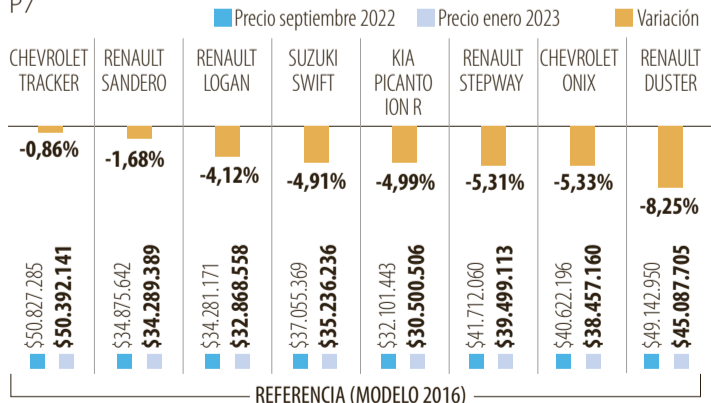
P7

Precio septiembre 2022 Precio enero 2023 Variación

| CHEVROLET TRACKER | RENAULT SANDERO | RENAULT LOGAN | SUZUKI SWIFT | KIA PICANTO ION R | RENAULT STEPWAY | CHEVROLET ONIX | RENAULT DUSTER |
|---|---|---|---|---|---|---|---|
| -0,86% | -1,68% | -4,12% | -4,91% | -4,99% | -5,31% | -5,33% | -8,25% |
| \$50.827.285 | \$34.875.642 | \$34.281.171 | \$37.055.369 | \$32.101.443 | \$41.712.060 | \$40.622.196 | \$49.142.950 |
| \$50.392.141 | \$34.289.389 | \$32.868.558 | \$35.236.236 | \$30.500.506 | \$39.499.113 | \$38.457.160 | \$45.087.705 |

REFERENCIA (MODELO 2016)